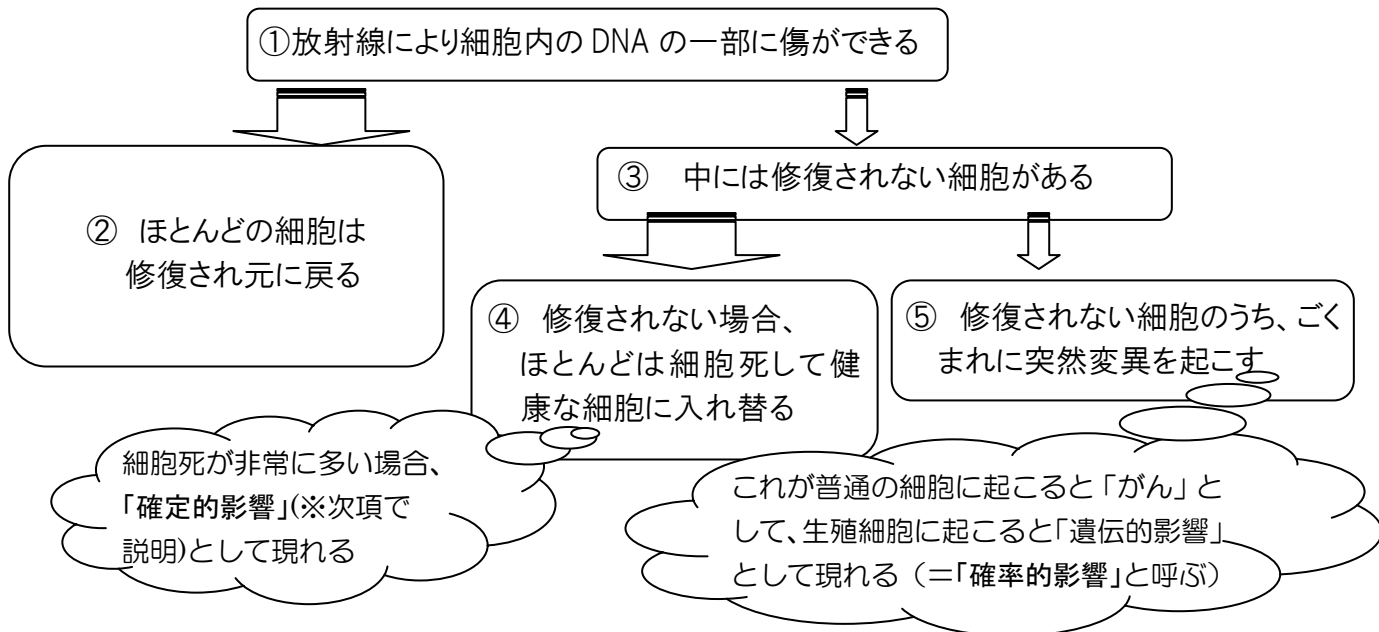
①放射線により細胞内の DNA の一部に傷ができる

② ほとんどの細胞は修復され元に戻る

③ 中には修復されない細胞がある

④ 修復されない場合、ほとんどは細胞死して健康な細胞に入れ替る

⑤ 修復されない細胞のうち、ごくまれに突然変異を起こす

細胞死が非常に多い場合、「確定的影響」(※次項で説明)として現れる

これが普通の細胞に起こると「がん」として、生殖細胞に起こると「遺伝的影響」として現れる（=「確率的影響」と呼ぶ）